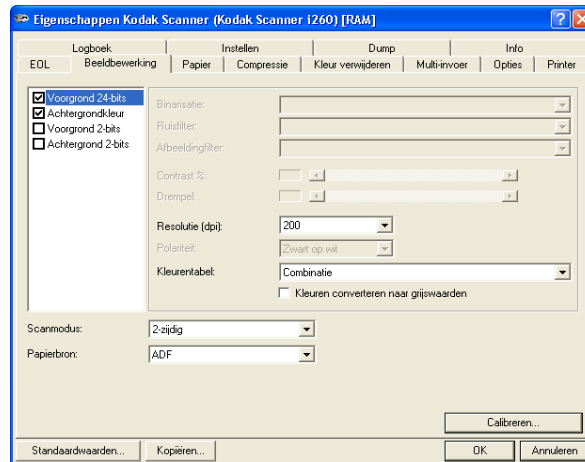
Eigenschappen Kodak Scanner (Kodak Scanner i260) [RAM]

Logboek | Instellen | Dump | Info
EOL | Beeldbewerking | Papier | Compressie | Kleur verwijderen | Multi-invoer | Opties | Printer

Voorgrond 24-bits
Achtergrondkleur
Voorgrond 2-bits
Achtergrond 2-bits

Binarisatie:
Ruisfilter:
Afbeeldingfilter:
Contrast %:
Drempel:
Resolutie (dpi): 200
Polariteit: Zwart op wit
Kleurentabel: Combinatie
Kleuren converteren naar grijswaarden

Scanmodus: 2-zijdig
Papierbron: ADF

Calibreren...

Standaardwaarden... Kopiëren... OK Annuleren